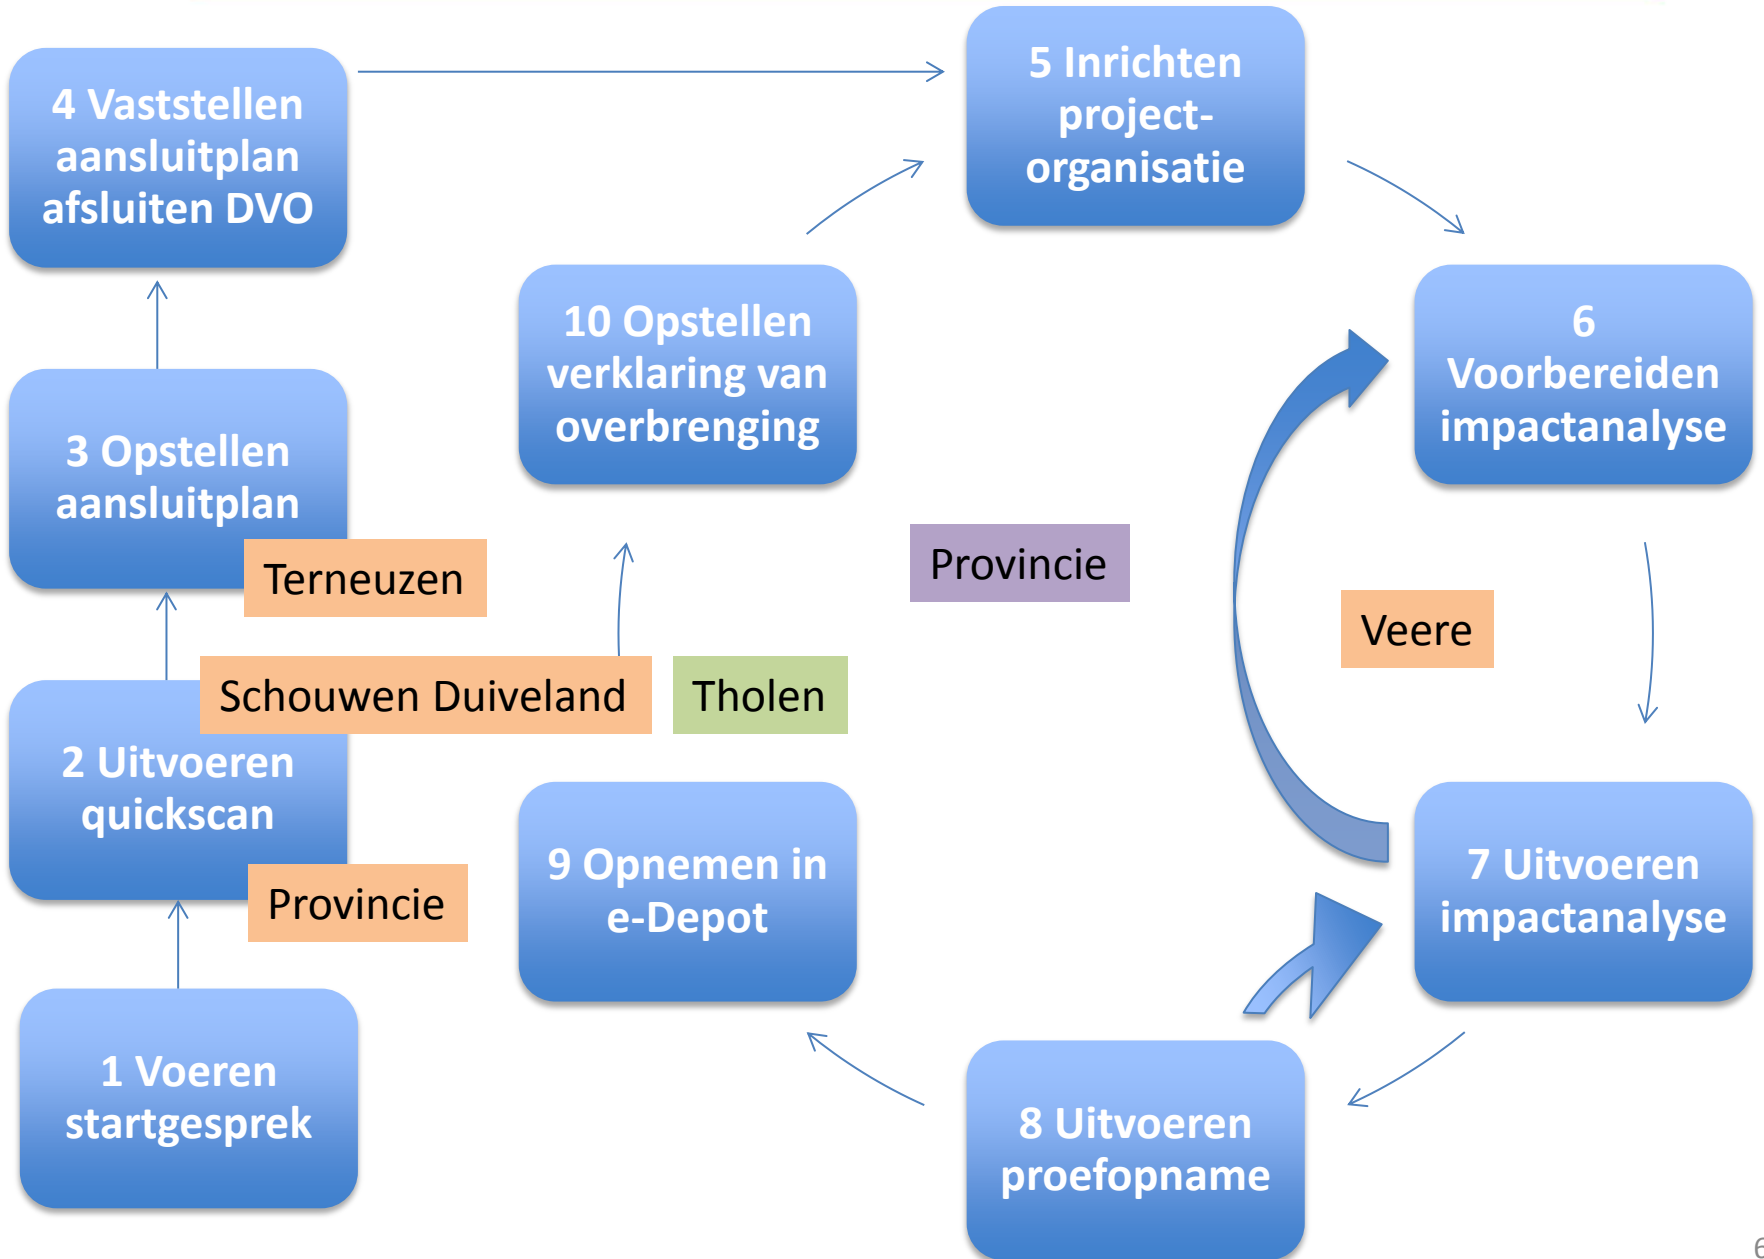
4 Vaststellen aansluitplan afsluiten DVO

5 Inrichten project-organisatie

10 Opstellen verklaring van overbrenging

6 Voorbereiden impactanalyse

3 Opstellen aansluitplan

Terneuzen

Provincie

Veere

Schouwen Duiveland

Tholen

2 Uitvoeren quickscan

Provincie

9 Opnemen in e-Depot

7 Uitvoeren impactanalyse

1 Voeren startgesprek

8 Uitvoeren proefopname

6